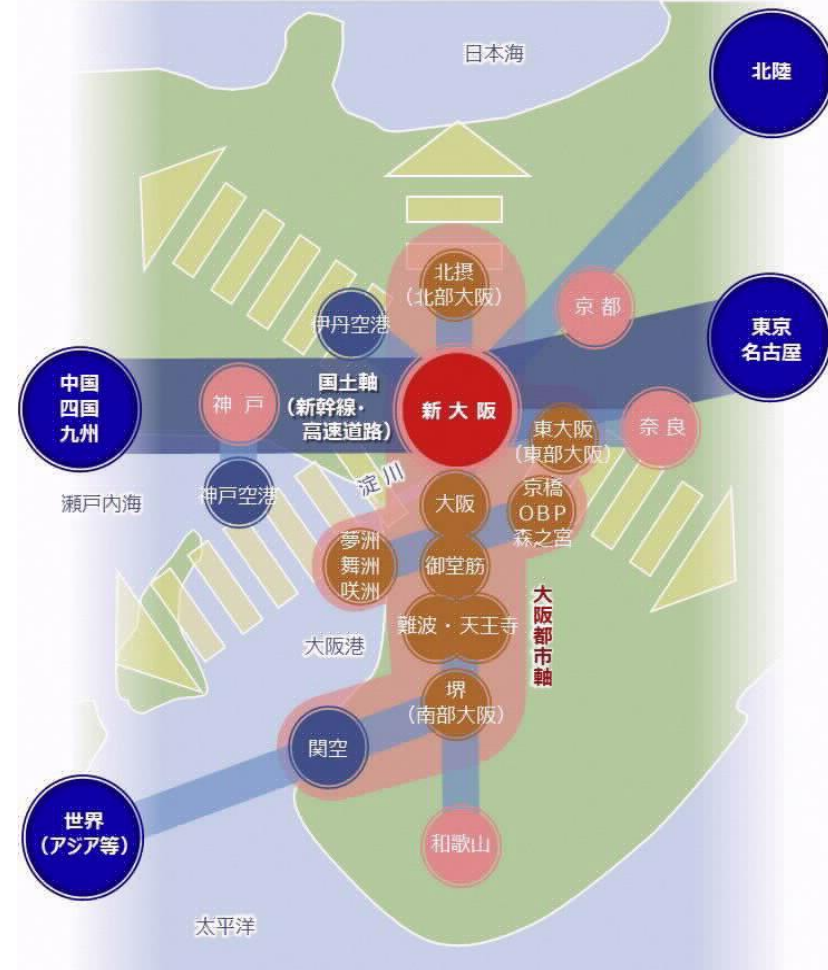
日本海

北陸

北摂
(北部大阪)

京都

伊丹空港

東京
名古屋

中国
四国
九州

神戸

国土軸
(新幹線・
高速道路)

新大阪

東大阪
(東部大阪)

奈良

神戸空港

淀川

京橋
OBP
森之宮

瀬戸内海

大阪

夢洲
舞洲
咲洲

御堂筋

大阪都市軸

難波・天王寺

大阪港

堺
(南部大阪)

関空

世界
(アジア等)

和歌山

太平洋